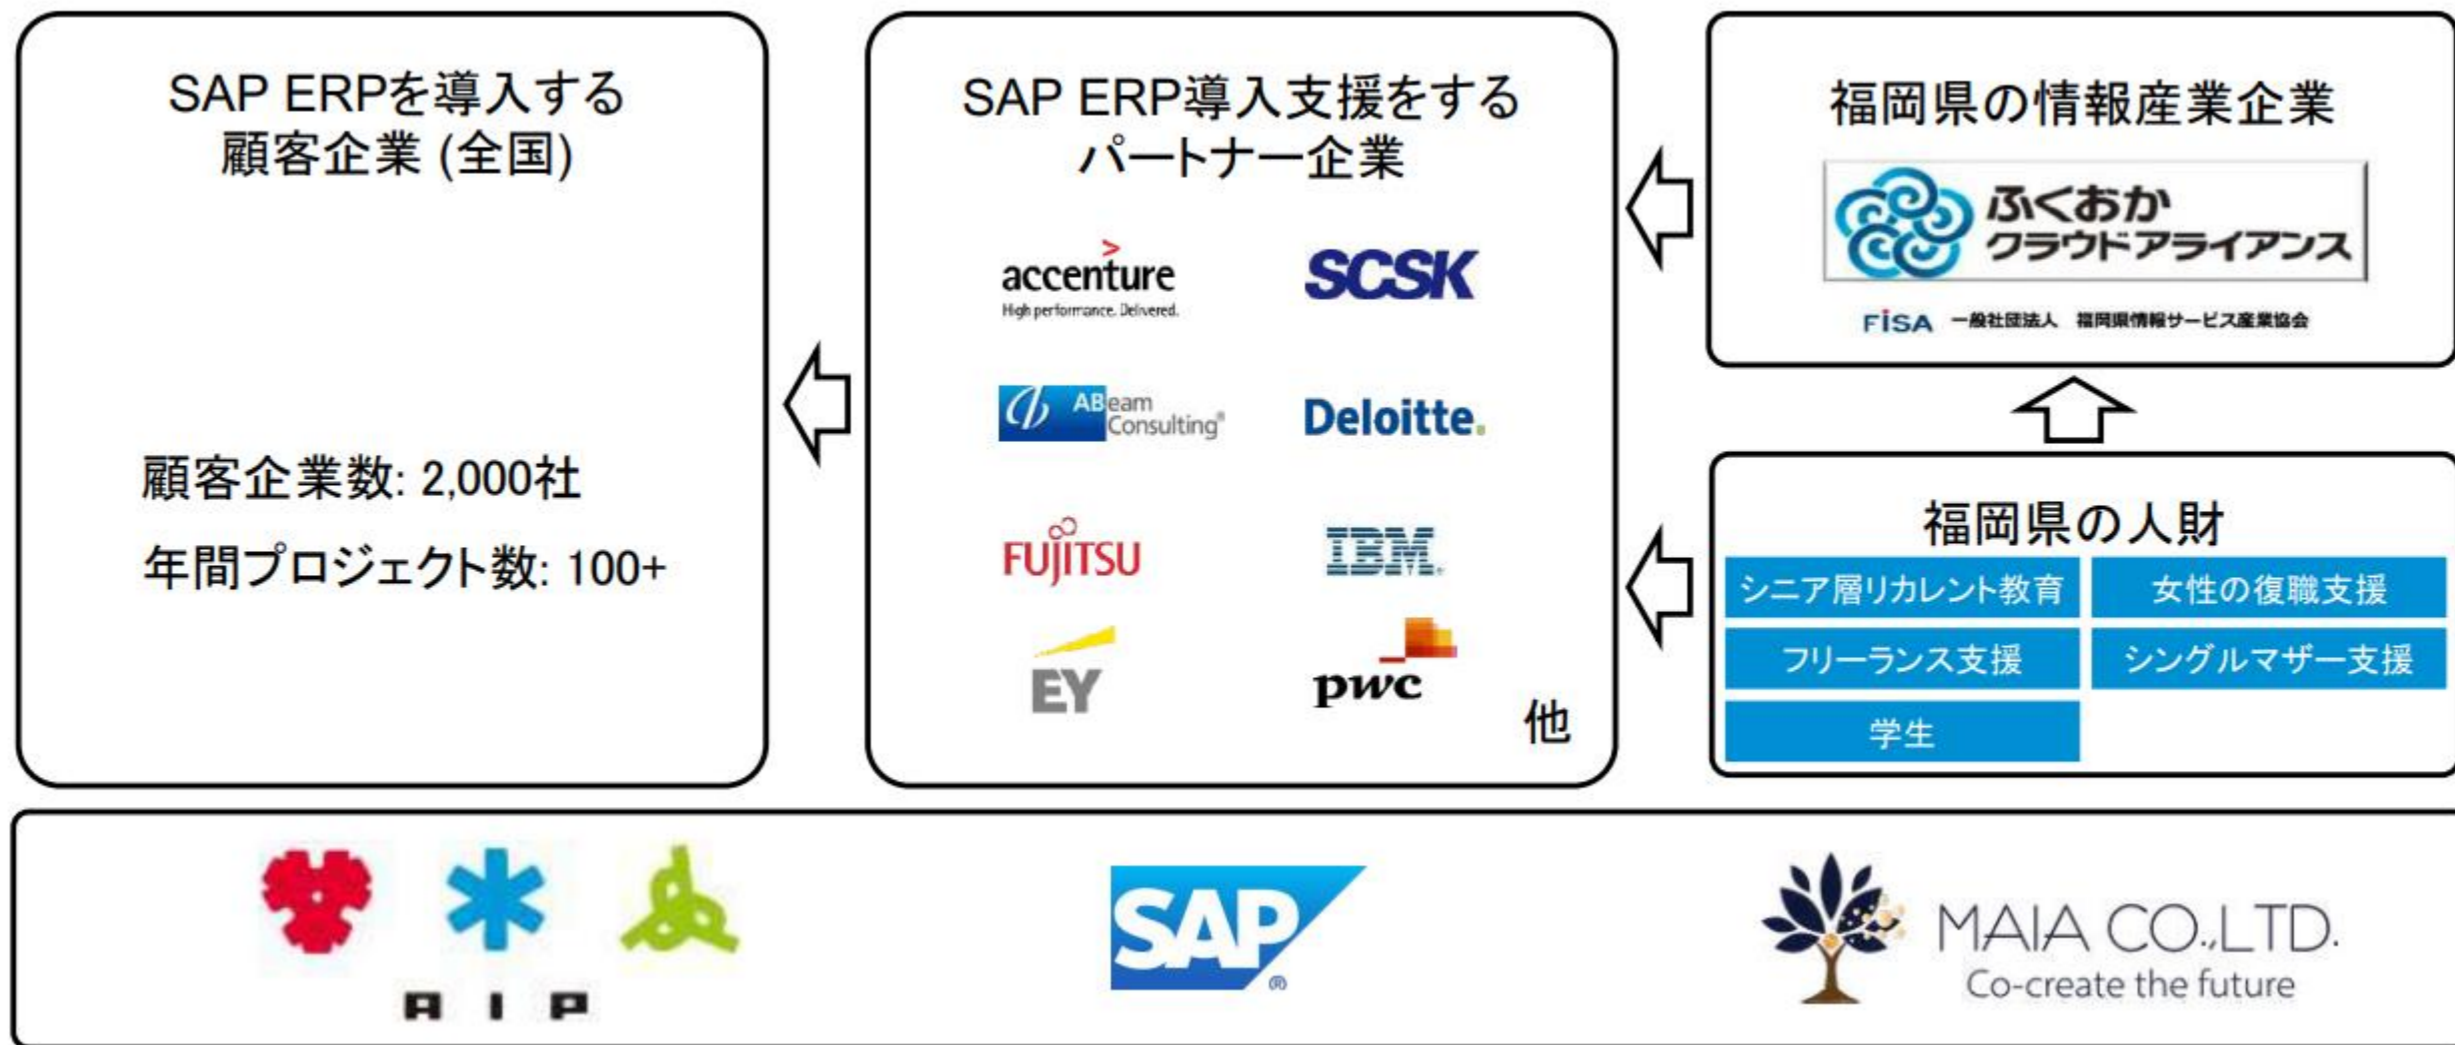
SAP ERPを導入する
顧客企業 (全国)

顧客企業数: 2,000社

年間プロジェクト数: 100+

SAP ERP導入支援をする
パートナー企業

accenture
High performance. Delivered.

SCSK

ABeam Consulting

Deloitte.

FUJITSU

IBM

EY

pwc

他

福岡県の情報産業企業

ふくおか
クラウドアライアンス

FISA 一般社団法人 福岡県情報サービス産業協会

福岡県の人財

| シニア層リカレント教育 | 女性の復職支援 |
|---|---|
| フリーランス支援 | シングルマザー支援 |
| 学生 | |

A I P

SAP

MAIA CO.,LTD.
Co-create the future